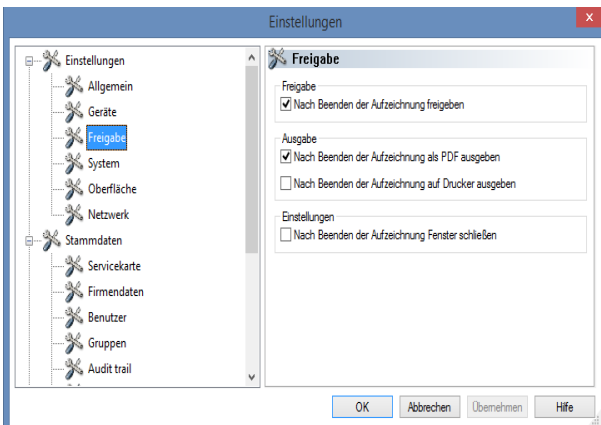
Einstellungen

x

Einstellungen
Allgemein
Geräte
Freigabe
System
Oberfläche
Netzwerk
Stammdaten
Servicekarte
Firmendaten
Benutzer
Gruppen
Audit trail

Freigabe

Freigabe
☑ Nach Beenden der Aufzeichnung freigeben

Ausgabe
☑ Nach Beenden der Aufzeichnung als PDF ausgeben
☐ Nach Beenden der Aufzeichnung auf Drucker ausgeben

Einstellungen
☐ Nach Beenden der Aufzeichnung Fenster schließen

OK
Abbrechen
Übernehmen
Hilfe